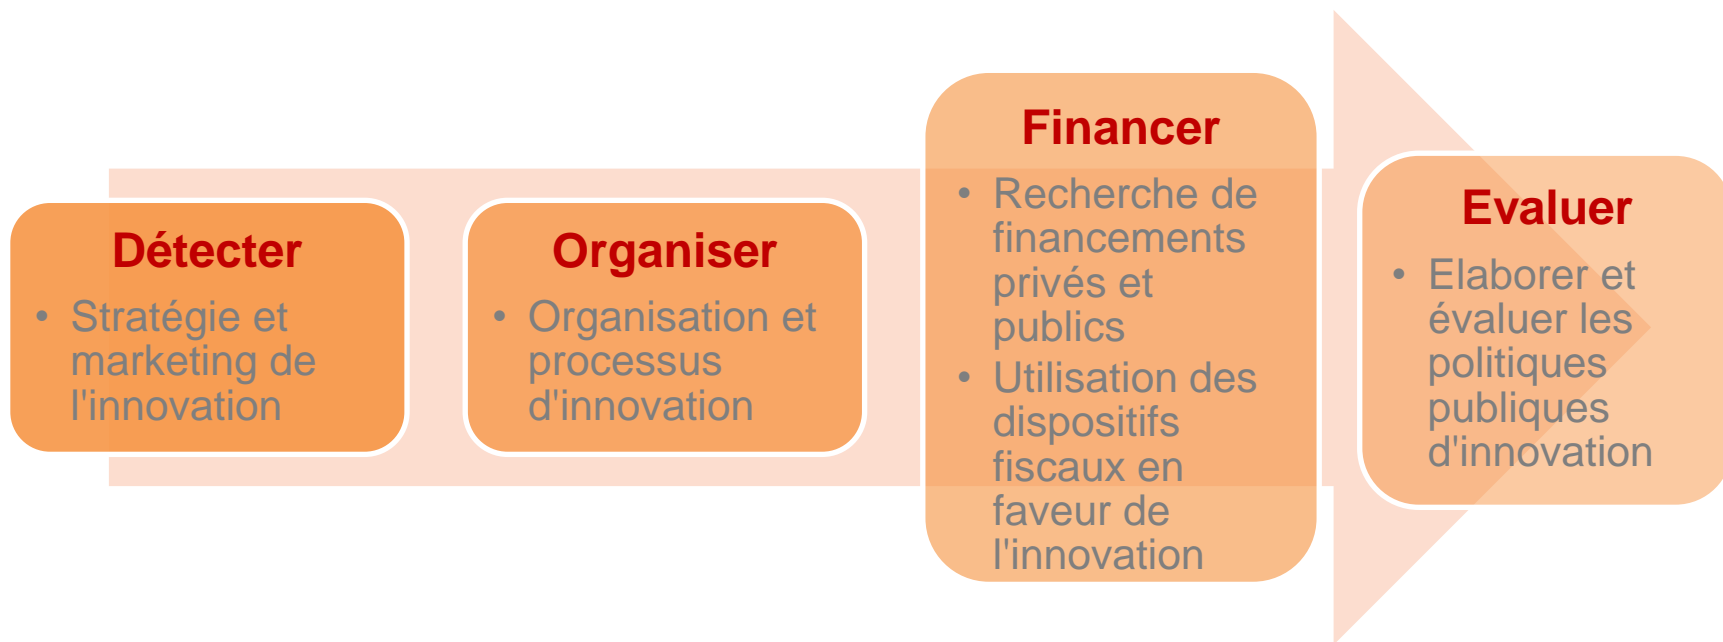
Détecter

- Stratégie et marketing de l'innovation

Organiser

- Organisation et processus d'innovation

Financer

- Recherche de financements privés et publics
- Utilisation des dispositifs fiscaux en faveur de l'innovation

Evaluer

- Elaborer et évaluer les politiques publiques d'innovation